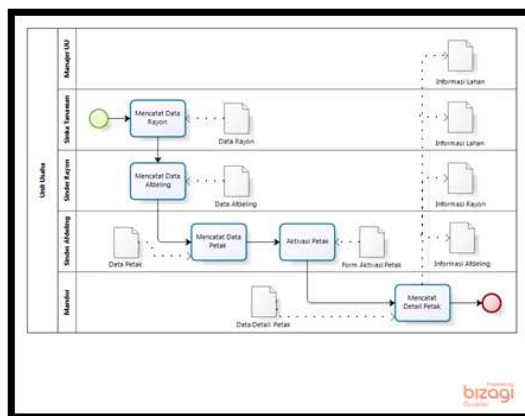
Unit Usaha

Manajer UU

Sinka Tanaman

Sinder Rayon

Sinder Afdeling

Mandor

Mencatat Data Rayon

Data Rayon

Mencatat Data Afdeling

Data Afdeling

Mencatat Data Petak

Data Petak

Aktivasi Petak

Form Aktivasi Petak

Mencatat Detail Petak

Data Detail Petak

Informasi Lahan

Informasi Lahan

Informasi Rayon

Informasi Afdeling

Powered by
bizagi
Modeler